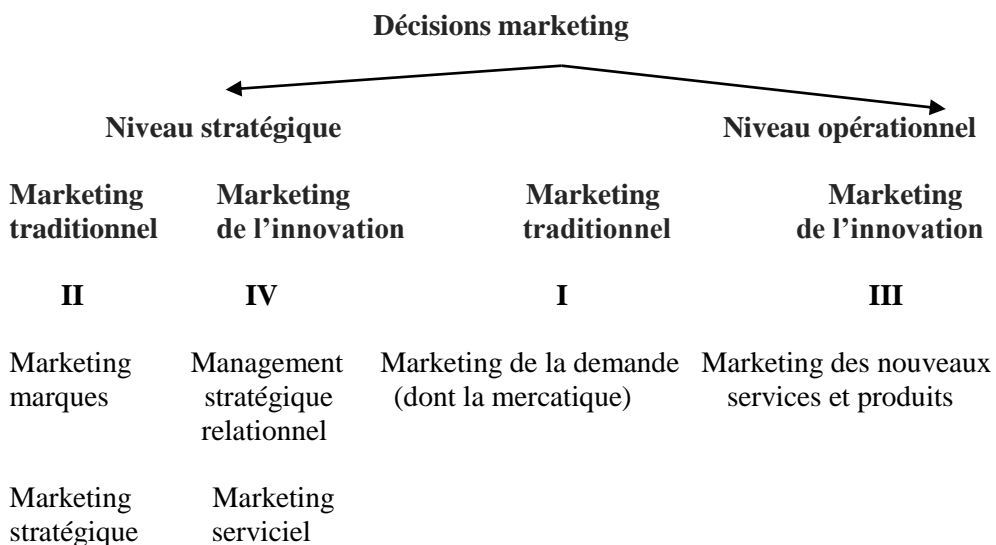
Décisions marketing

Niveau stratégique

Niveau opérationnel

Marketing traditionnel

Marketing de l'innovation

Marketing traditionnel

Marketing de l'innovation

II

IV

I

III

Marketing marques

Management stratégique relationnel

Marketing de la demande (dont la mercatique)

Marketing des nouveaux services et produits

Marketing stratégique

Marketing serviciel